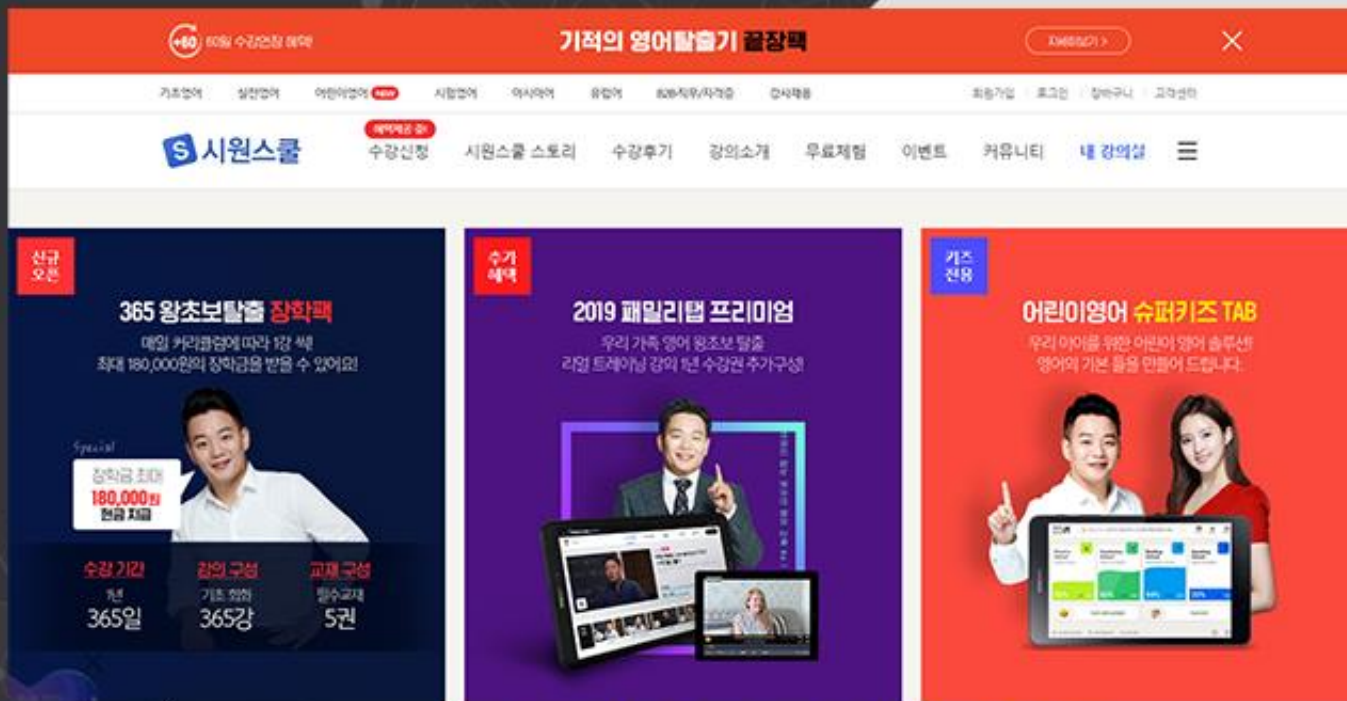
+60 60일 수강연장 혜택

기적의 영어탈출기 끝장팩

자세히보기 >

기초영어 실전영어 어린이영어 NEW 시험영어 아시아어 유럽어 B2B직무/자격증 강사채용

회원가입 로그인 장바구니 고객센터

S 시원스쿨

혜택제공 중!

수강신청 시원스쿨 스토리 수강후기 강의소개 무료체험 이벤트 커뮤니티 내 강의실

신규 오픈

365 왕초보탈출 장학팩

매일 커리큘럼에 따라 1강 쏙!

최대 180,000원의 장학금을 받을 수 있어요!

Special

장학금 최대 180,000원 현금 지급

수강 기간 1년 365일

강의 구성 기초 회화 365강

교재 구성 필수교재 5권

추가 혜택

2019 패밀리탭 프리미엄

우리 가족 영어 왕초보 탈출

리얼 트레이닝 강의 1년 수강권 추가구성!

키즈 전용

어린이영어 슈퍼키즈 TAB

우리 아이를 위한 어린이 영어 솔루션!

영어의 기본 틀을 만들어 드립니다.